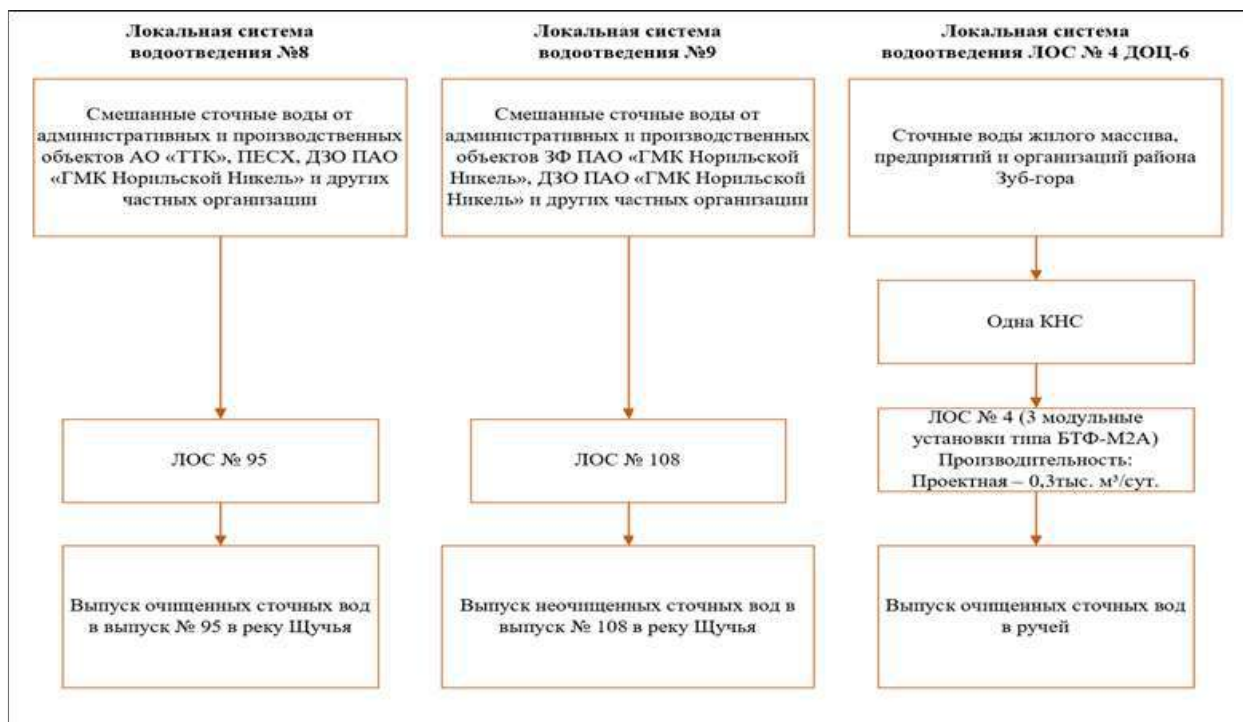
Локальная система водоотведения №8

Смешанные сточные воды от административных и производственных объектов АО «ТТК», ПЕСХ, ДЗО ПАО «ГМК Норильской Никель» и других частных организации

ЛОС № 95

Выпуск очищенных сточных вод в выпуск № 95 в реку Щучья

Локальная система водоотведения №9

Смешанные сточные воды от административных и производственных объектов ЗФ ПАО «ГМК Норильской Никель», ДЗО ПАО «ГМК Норильской Никель» и других частных организации

ЛОС № 108

Выпуск неочищенных сточных вод в выпуск № 108 в реку Щучья

Локальная система водоотведения ЛОС № 4 ДОЦ-6

Сточные воды жилого массива, предприятий и организаций района Зуб-гора

Одна КНС

ЛОС № 4 (3 модульные установки типа БТФ-М2А) Производительность: Проектная – 0,3тыс. м³/сут.

Выпуск очищенных сточных вод в ручей